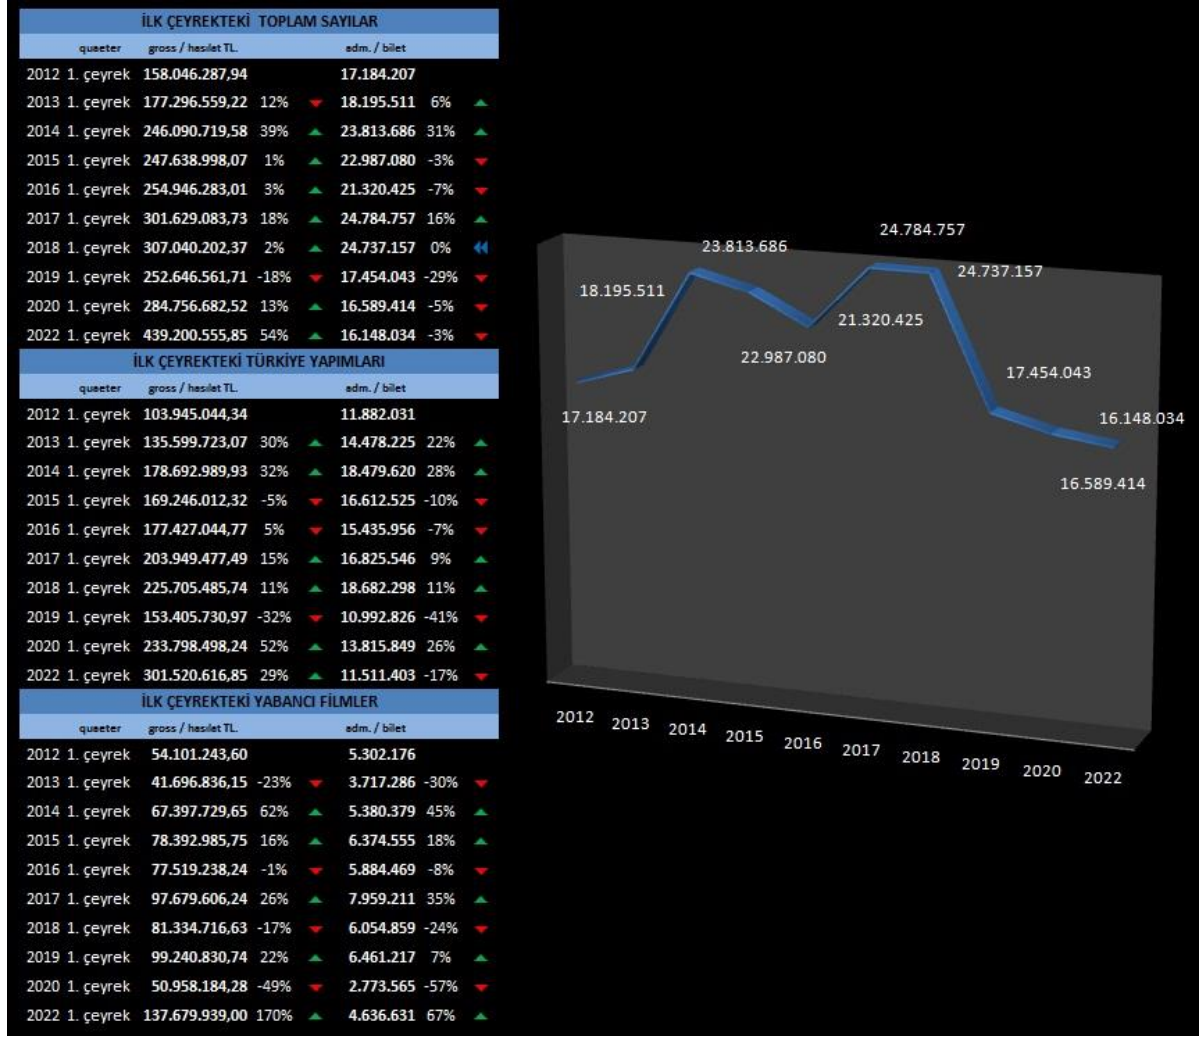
İLK ÇEYREKTEKİ TOPLAM SAYILAR

| quaeter | gross / hasılat TL. | | adm. / bilet | |
|---|---|---|---|---|
| 2012 1. çeyrek | 158.046.287,94 | | 17.184.207 | |
| 2013 1. çeyrek | 177.296.559,22 | 12% | 18.195.511 | 6% |
| 2014 1. çeyrek | 246.090.719,58 | 39% | 23.813.686 | 31% |
| 2015 1. çeyrek | 247.638.998,07 | 1% | 22.987.080 | -3% |
| 2016 1. çeyrek | 254.946.283,01 | 3% | 21.320.425 | -7% |
| 2017 1. çeyrek | 301.629.083,73 | 18% | 24.784.757 | 16% |
| 2018 1. çeyrek | 307.040.202,37 | 2% | 24.737.157 | 0% |
| 2019 1. çeyrek | 252.646.561,71 | -18% | 17.454.043 | -29% |
| 2020 1. çeyrek | 284.756.682,52 | 13% | 16.589.414 | -5% |
| 2022 1. çeyrek | 439.200.555,85 | 54% | 16.148.034 | -3% |

İLK ÇEYREKTEKİ TÜRKİYE YAPIMLARI

| quaeter | gross / hasılat TL. | | adm. / bilet | |
|---|---|---|---|---|
| 2012 1. çeyrek | 103.945.044,34 | | 11.882.031 | |
| 2013 1. çeyrek | 135.599.723,07 | 30% | 14.478.225 | 22% |
| 2014 1. çeyrek | 178.692.989,93 | 32% | 18.479.620 | 28% |
| 2015 1. çeyrek | 169.246.012,32 | -5% | 16.612.525 | -10% |
| 2016 1. çeyrek | 177.427.044,77 | 5% | 15.435.956 | -7% |
| 2017 1. çeyrek | 203.949.477,49 | 15% | 16.825.546 | 9% |
| 2018 1. çeyrek | 225.705.485,74 | 11% | 18.682.298 | 11% |
| 2019 1. çeyrek | 153.405.730,97 | -32% | 10.992.826 | -41% |
| 2020 1. çeyrek | 233.798.498,24 | 52% | 13.815.849 | 26% |
| 2022 1. çeyrek | 301.520.616,85 | 29% | 11.511.403 | -17% |

İLK ÇEYREKTEKİ YABANCI FİLMLER

| quaeter | gross / hasılat TL. | | adm. / bilet | |
|---|---|---|---|---|
| 2012 1. çeyrek | 54.101.243,60 | | 5.302.176 | |
| 2013 1. çeyrek | 41.696.836,15 | -23% | 3.717.286 | -30% |
| 2014 1. çeyrek | 67.397.729,65 | 62% | 5.380.379 | 45% |
| 2015 1. çeyrek | 78.392.985,75 | 16% | 6.374.555 | 18% |
| 2016 1. çeyrek | 77.519.238,24 | -1% | 5.884.469 | -8% |
| 2017 1. çeyrek | 97.679.606,24 | 26% | 7.959.211 | 35% |
| 2018 1. çeyrek | 81.334.716,63 | -17% | 6.054.859 | -24% |
| 2019 1. çeyrek | 99.240.830,74 | 22% | 6.461.217 | 7% |
| 2020 1. çeyrek | 50.958.184,28 | -49% | 2.773.565 | -57% |
| 2022 1. çeyrek | 137.679.939,00 | 170% | 4.636.631 | 67% |

17.184.207
18.195.511
23.813.686
22.987.080
21.320.425
24.784.757
24.737.157
17.454.043
16.589.414
16.148.034

2012 2013 2014 2015 2016 2017 2018 2019 2020 2022